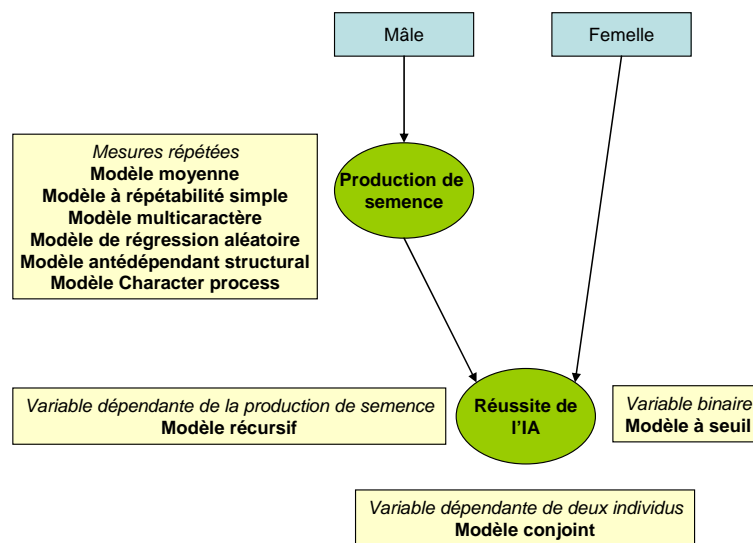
Mâle

Femelle

Mesures répétées
Modèle moyenne
Modèle à répétabilité simple
Modèle multicaractère
Modèle de régression aléatoire
Modèle antédépendant structural
Modèle Character process

Production de semence

Variable dépendante de la production de semence
Modèle récursif

Réussite de l'IA

Variable binaire
Modèle à seuil

Variable dépendante de deux individus
Modèle conjoint